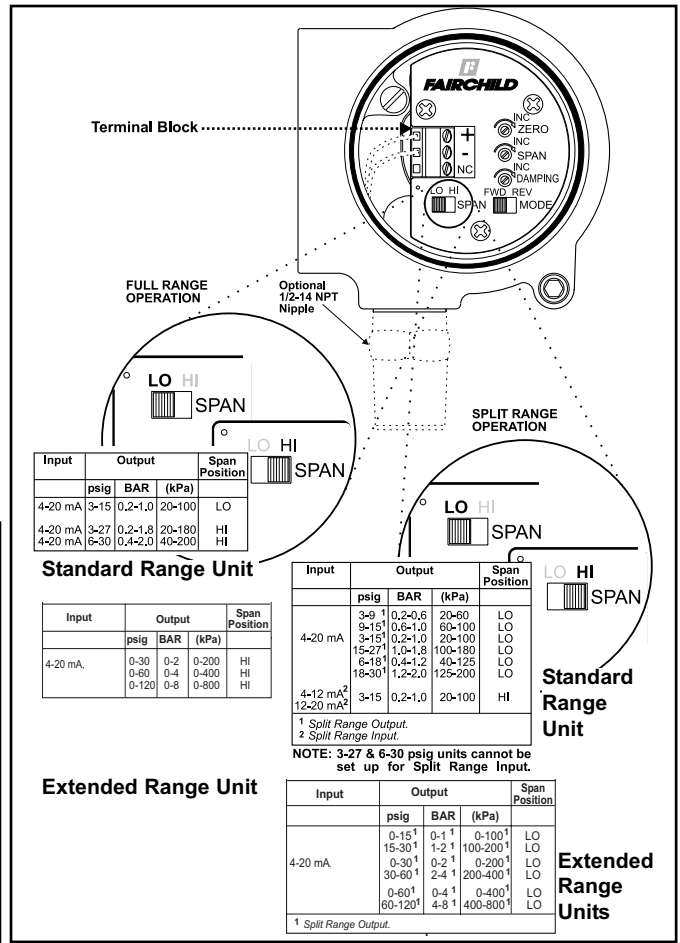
FAIRCHILD

Terminal Block

+
-
NC

INC ZERO
INC SPAN
INC DAMPING
FWD REV MODE
LO HI SPAN

FULL RANGE OPERATION

Optional 1/2-14 NPT Nipple

LO HI SPAN

LO HI SPAN

| Input | Output | | | Span Position |
|---|---|---|---|---|
| | psig | BAR | (kPa) | |
| 4-20 mA | 3-15 | 0.2-1.0 | 20-100 | LO |
| 4-20 mA | 3-27 | 0.2-1.8 | 20-180 | HI |
| 4-20 mA | 6-30 | 0.4-2.0 | 40-200 | HI |

Standard Range Unit

| Input | Output | | | Span Position |
|---|---|---|---|---|
| | psig | BAR | (kPa) | |
| 4-20 mA, | 0-30<br>0-60<br>0-120 | 0-2<br>0-4<br>0-8 | 0-200<br>0-400<br>0-800 | HI<br>HI<br>HI |

Extended Range Unit

SPLIT RANGE OPERATION

LO HI SPAN

LO HI SPAN

| Input | Output | | | Span Position |
|---|---|---|---|---|
| | psig | BAR | (kPa) | |
| 4-20 mA | 3-9 $^1$<br>9-15$^1$<br>3-15$^1$<br>15-27$^1$<br>6-18$^1$<br>18-30$^1$ | 0.2-0.6<br>0.6-1.0<br>0.2-1.0<br>1.0-1.8<br>0.4-1.2<br>1.2-2.0 | 20-60<br>60-100<br>20-100<br>100-180<br>40-125<br>125-200 | LO<br>LO<br>LO<br>LO<br>LO<br>LO |
| 4-12 mA$^2$<br>12-20 mA$^2$ | 3-15 | 0.2-1.0 | 20-100 | HI |

$^1$ Split Range Output.
$^2$ Split Range Input.

Standard Range Unit

NOTE: 3-27 & 6-30 psig units cannot be set up for Split Range Input.

| Input | Output | | | Span Position |
|---|---|---|---|---|
| | psig | BAR | (kPa) | |
| 4-20 mA, | 0-15$^1$<br>15-30$^1$<br>0-30$^1$<br>30-60$^1$<br>0-60$^1$<br>60-120$^1$ | 0-1 $^1$<br>1-2 $^1$<br>0-2 $^1$<br>2-4 $^1$<br>0-4 $^1$<br>4-8 $^1$ | 0-100$^1$<br>100-200$^1$<br>0-200$^1$<br>200-400$^1$<br>0-400$^1$<br>400-800$^1$ | LO<br>LO<br>LO<br>LO<br>LO<br>LO |

$^1$ Split Range Output.

Extended Range Units